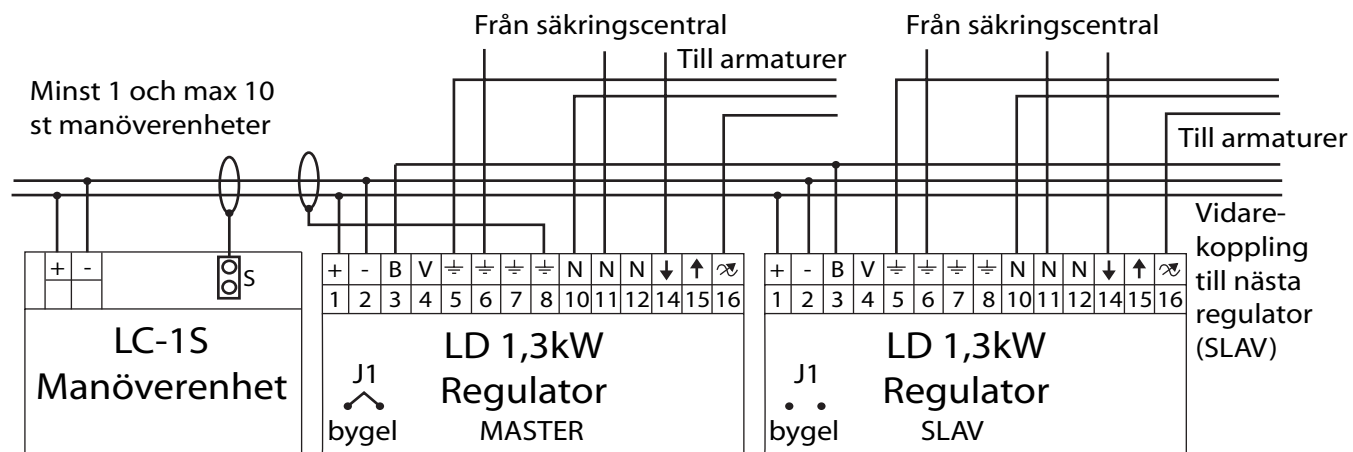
Från säkringscentral

Till armaturer

Från säkringscentral

Minst 1 och max 10 st manöverenheter

Till armaturer

Vidarekoppling till nästa regulator (SLAV)

+ -

S

LC-1S
Manöverenhet

| + | - | B | V | ⏚ | ⏚ | ⏚ | ⏚ | N | N | N | ↓ | ↑ | ≁ |
|---|---|---|---|---|---|---|---|---|---|---|---|---|---|
| 1 | 2 | 3 | 4 | 5 | 6 | 7 | 8 | 10 | 11 | 12 | 14 | 15 | 16 |

LD 1,3kW
J1
Regulator
bygel MASTER

| + | - | B | V | ⏚ | ⏚ | ⏚ | ⏚ | N | N | N | ↓ | ↑ | ≁ |
|---|---|---|---|---|---|---|---|---|---|---|---|---|---|
| 1 | 2 | 3 | 4 | 5 | 6 | 7 | 8 | 10 | 11 | 12 | 14 | 15 | 16 |

LD 1,3kW
J1
Regulator
bygel SLAV